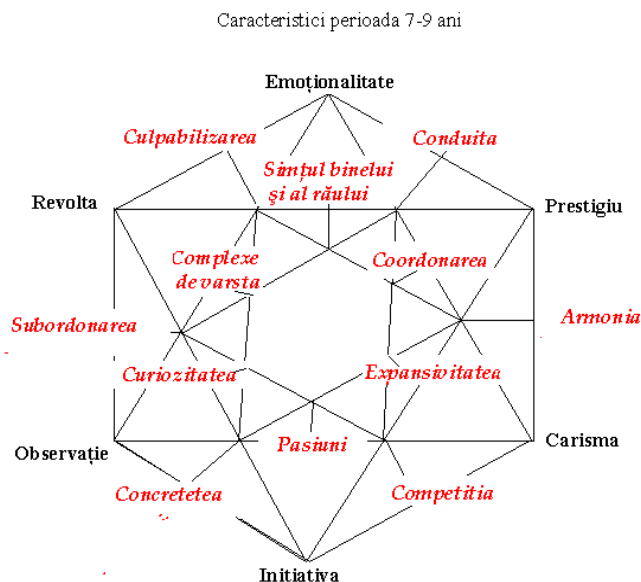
Caracteristici perioada 7-9 ani

Emoționalitate

Culpabilizarea

Conduita

Simțul binelui și al răului

Revolta

Prestigiu

Complexe de varsta

Coordonarea

Subordonarea

Armonia

Curiozitatea

Expansivitatea

Observație

Pasiuni

Carisma

Concretetea

Competitia

Initiativa